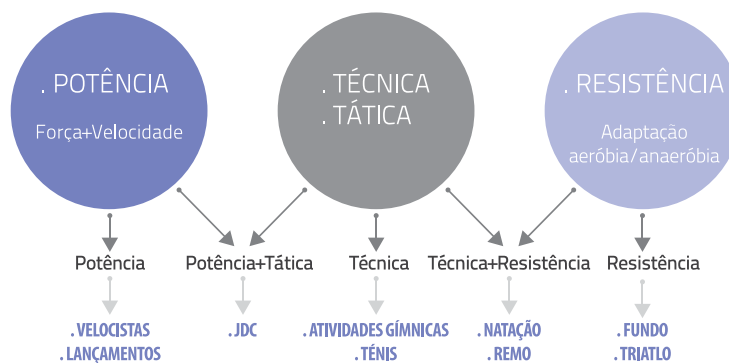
. POTÊNCIA
Força+Velocidade

. TÉCNICA
. TÁTICA

. RESISTÊNCIA
Adaptação aeróbia/anaeróbia

Potência
Potência+Tática
Técnica
Técnica+Resistência
Resistência

. VELOCISTAS
. LANÇAMENTOS

. JDC

. ATIVIDADES GÍMNICAS
. TÉNIS

. NATAÇÃO
. REMO

. FUNDO
. TRIATLO